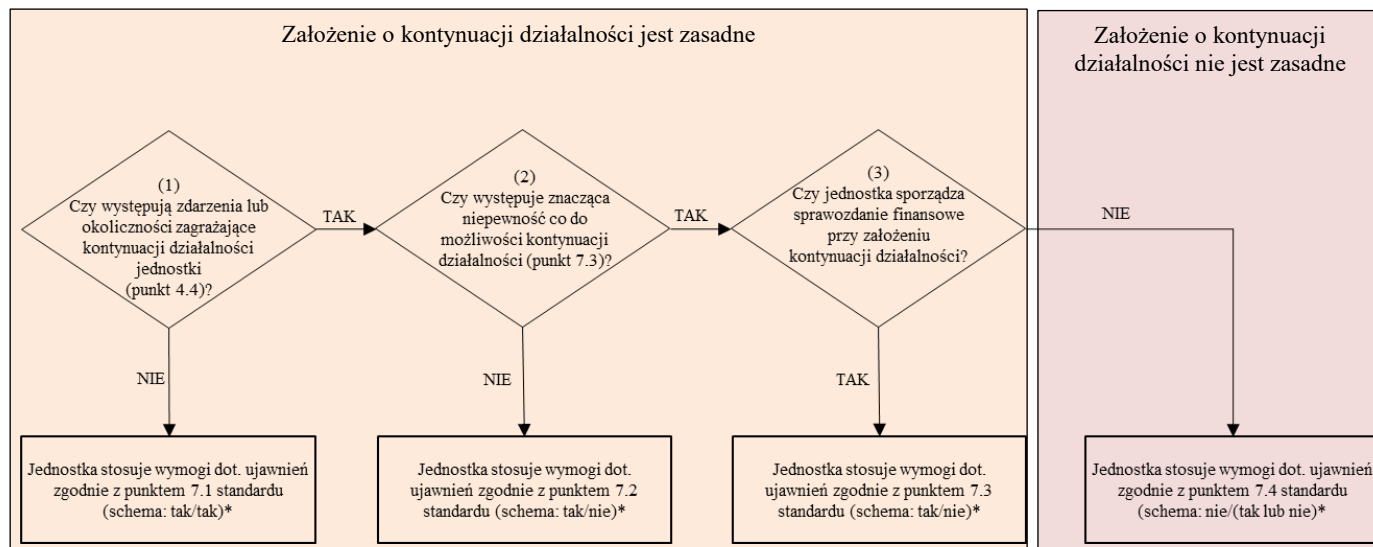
Założenie o kontynuacji działalności jest zasadne

Założenie o kontynuacji działalności nie jest zasadne

(1)
Czy występują zdarzenia lub okoliczności zagrażające kontynuacji działalności jednostki (punkt 4.4)?

TAK

(2)
Czy występuje znacząca niepewność co do możliwości kontynuacji działalności (punkt 7.3)?

TAK

(3)
Czy jednostka sporządza sprawozdanie finansowe przy założeniu kontynuacji działalności?

NIE

NIE

NIE

TAK

Jednostka stosuje wymogi dot. ujawnień zgodnie z punktem 7.1 standardu (schema: tak/tak)*

Jednostka stosuje wymogi dot. ujawnień zgodnie z punktem 7.2 standardu (schema: tak/nie)*

Jednostka stosuje wymogi dot. ujawnień zgodnie z punktem 7.3 standardu (schema: tak/nie)*

Jednostka stosuje wymogi dot. ujawnień zgodnie z punktem 7.4 standardu (schema: nie/(tak lub nie)*